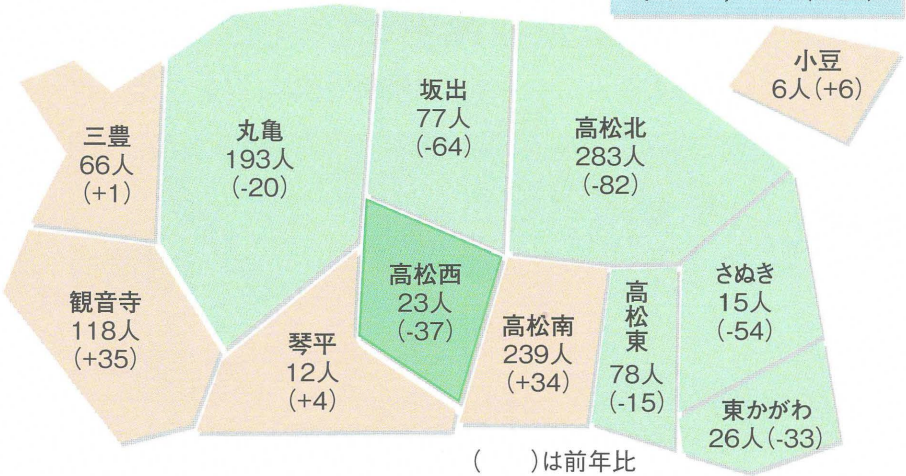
小豆
6人(+6)

三豊
66人
(+1)

丸亀
193人
(-20)

坂出
77人
(-64)

高松北
283人
(-82)

観音寺
118人
(+35)

琴平
12人
(+4)

高松西
23人
(-37)

高松南
239人
(+34)

高松東
78人
(-15)

さぬき
15人
(-54)

東かがわ
26人(-33)

(　)は前年比